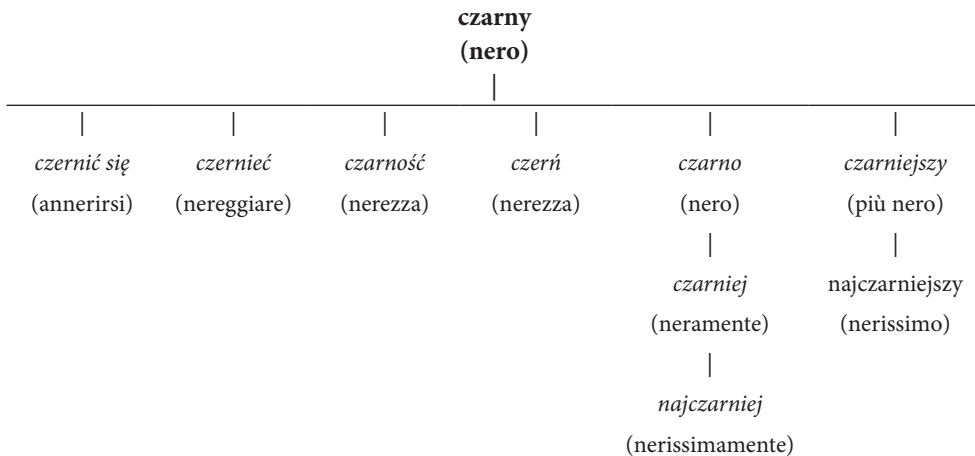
czarny
(nero)

czernić się
(annerirsi)

czernieć
(nereggiare)

czarność
(nerezza)

czerń
(nerezza)

czarno
(nero)

czarniej
(neramente)

najczarniej
(nerissimamente)

czarniejszy
(più nero)

najczarniejszy
(nerissimo)